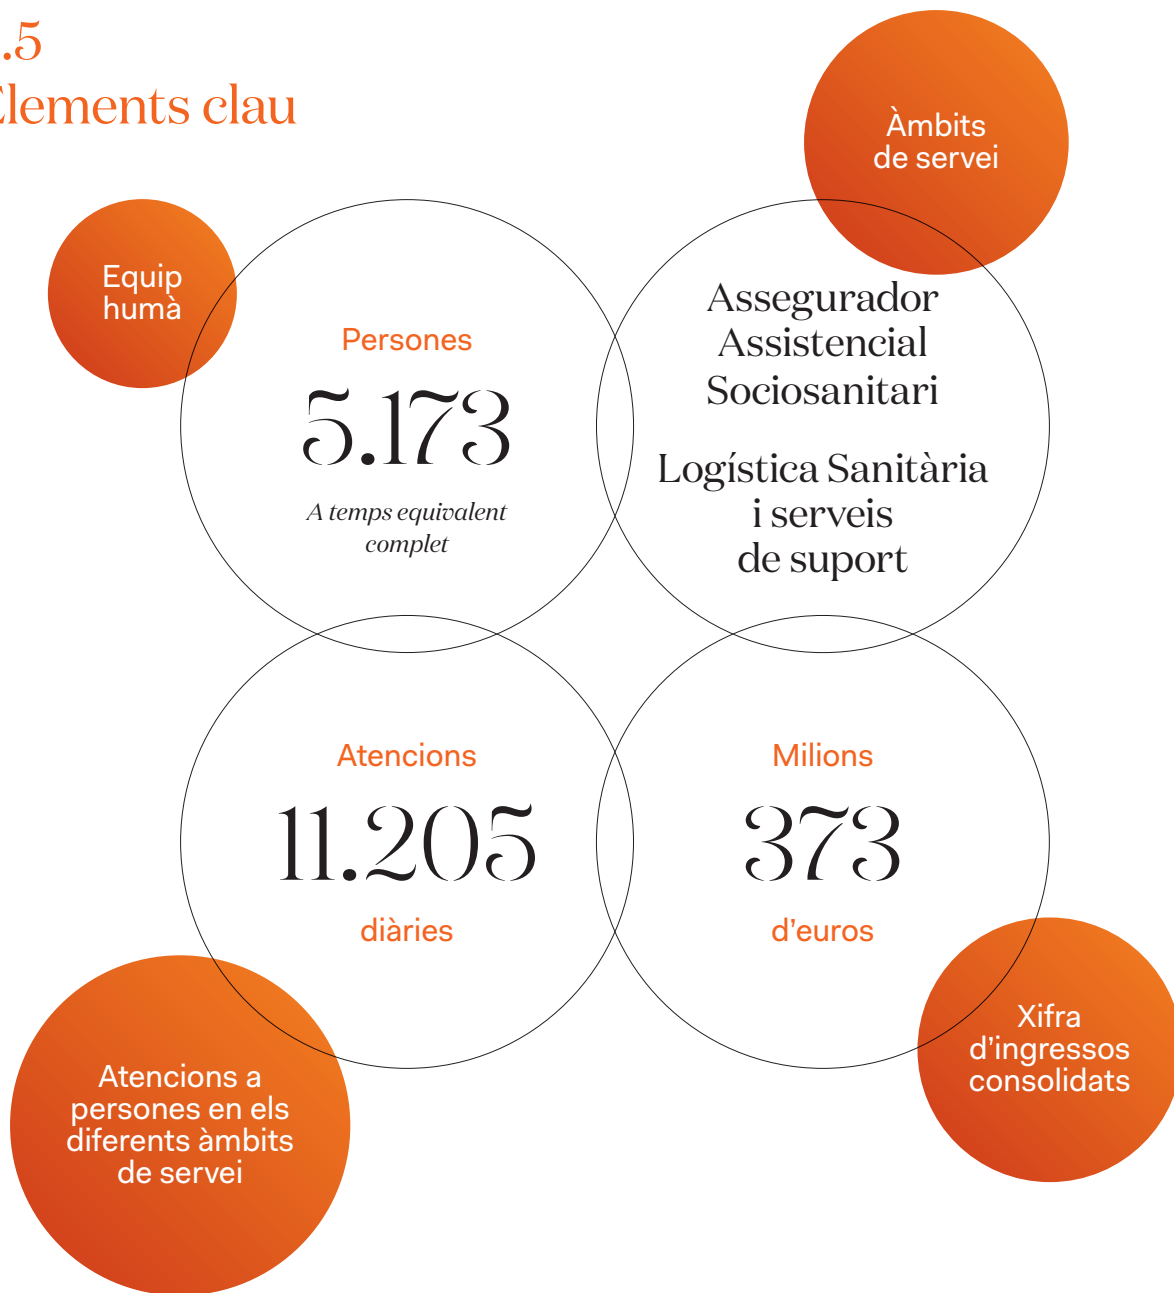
.5
lements clau

Àmbits de servei

Equip humà

Persones
5.173
A temps equivalent complet

Assegurador
Assistencial
Sociosanitari

Logística Sanitària i serveis de suport

Atencions
11.205
diàries

Milions
373
d'euros

Atencions a persones en els diferents àmbits de servei

Xifra d'ingressos consolidats